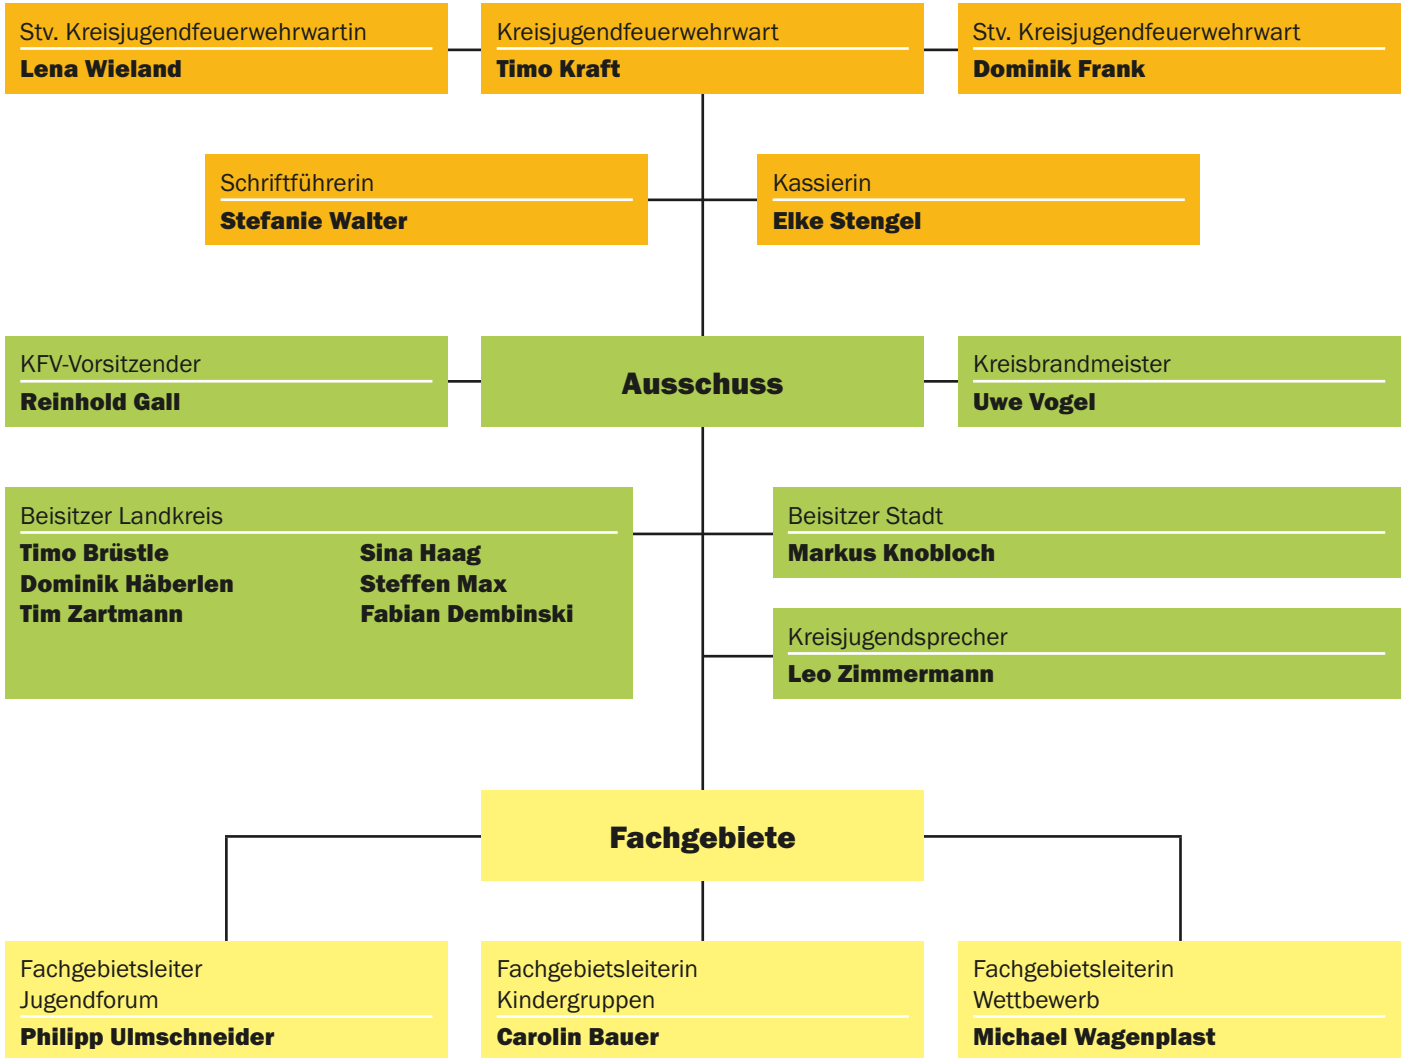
Stv. Kreisjugendfeuerwehrwartin
**Lena Wieland**

Kreisjugendfeuerwehrwart
**Timo Kraft**

Stv. Kreisjugendfeuerwehrwart
**Dominik Frank**

Schriftführerin
**Stefanie Walter**

Kassierin
**Elke Stengel**

KFV-Vorsitzender
**Reinhold Gall**

**Ausschuss**

Kreisbrandmeister
**Uwe Vogel**

Beisitzer Landkreis
**Timo Brüstle**
**Dominik Häberlen**
**Tim Zartmann**
**Sina Haag**
**Steffen Max**
**Fabian Dembinski**

Beisitzer Stadt
**Markus Knobloch**

Kreisjugendsprecher
**Leo Zimmermann**

**Fachgebiete**

Fachgebietsleiter Jugendforum
**Philipp Ulmschneider**

Fachgebietsleiterin Kindergruppen
**Carolin Bauer**

Fachgebietsleiterin Wettbewerb
**Michael Wagenplast**